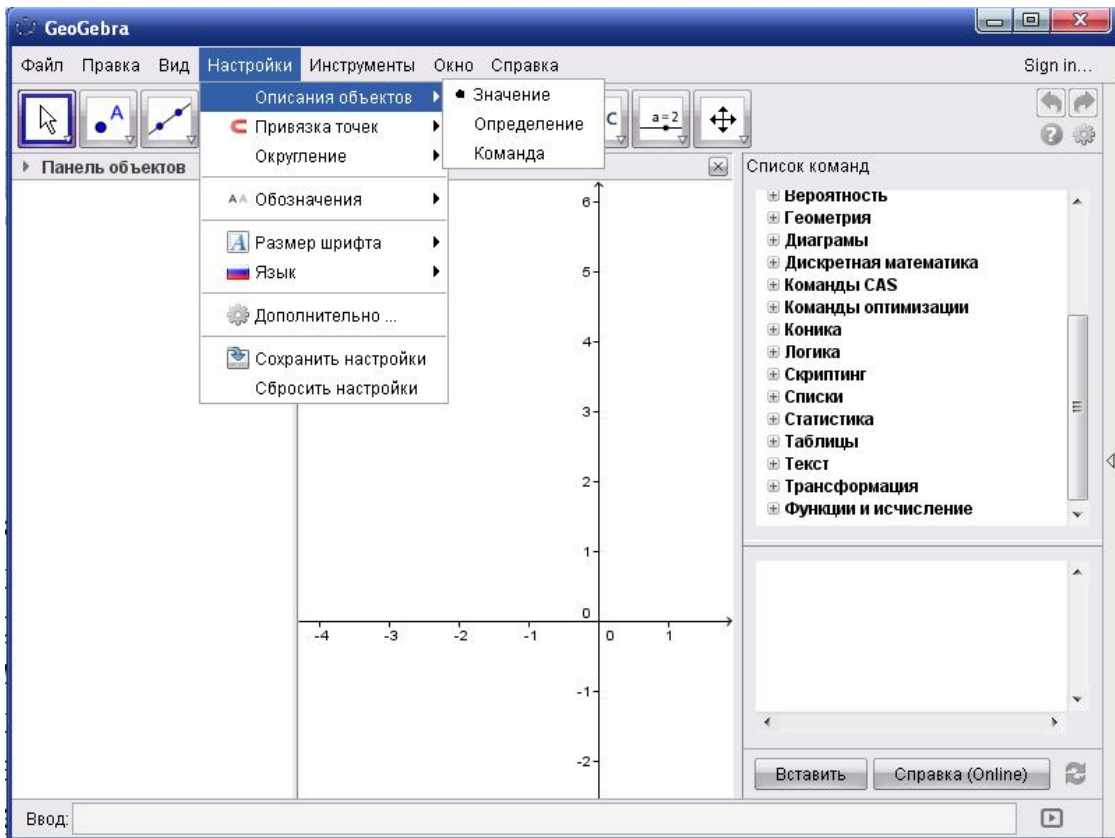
GeoGebra

Файл Правка Вид Настройки Инструменты Окно Справка Sign in...

Описания объектов
Привязка точек
Округление

Обозначения

Размер шрифта
Язык

Дополнительно ...

Сохранить настройки
Сбросить настройки

Значение
Определение
Команда

C

a = 2

Панель объектов

Список команд

Вероятность
Геометрия
Диаграмы
Дискретная математика
Команды CAS
Команды оптимизации
Коника
Логика
Скриптинг
Списки
Статистика
Таблицы
Текст
Трансформация
Функции и исчисление

6
5
4
3
2
1
0
-4 -3 -2 -1 0 1
-1
-2

Вставить Справка (Online)

Ввод: